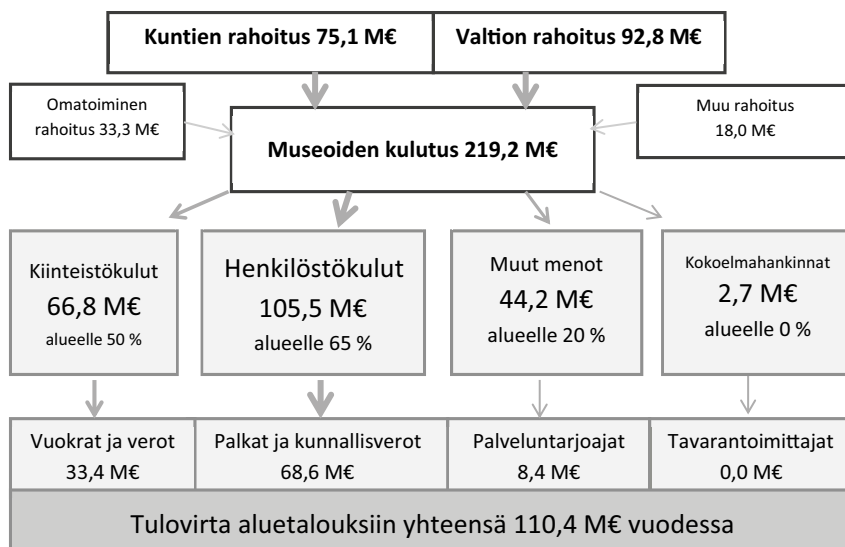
Kuntien rahoitus 75,1 M€

Valtion rahoitus 92,8 M€

Omatoiminen rahoitus 33,3 M€

Museoiden kulutus 219,2 M€

Muu rahoitus 18,0 M€

Kiinteistökulut
66,8 M€
alueelle 50 %

Henkilöstökulut
105,5 M€
alueelle 65 %

Muut menot
44,2 M€
alueelle 20 %

Kokoelmahankinnat
2,7 M€
alueelle 0 %

Vuokrat ja verot
33,4 M€

Palkat ja kunnallisverot
68,6 M€

Palveluntarjoajat
8,4 M€

Tavarantoimittajat
0,0 M€

Tulovirta aluetalouksiin yhteensä 110,4 M€ vuodessa